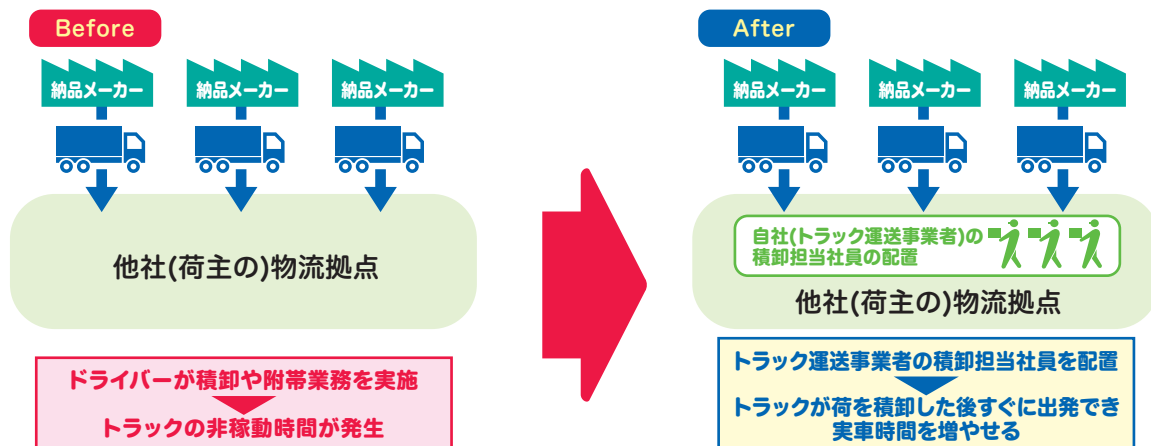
Before

納品メーカー

納品メーカー

納品メーカー

他社(荷主の)物流拠点

ドライバーが積卸や附帯業務を実施

トラックの非稼動時間が発生

After

納品メーカー

納品メーカー

納品メーカー

自社(トラック運送事業者)の積卸担当社員の配置

他社(荷主の)物流拠点

トラック運送事業者の積卸担当社員を配置

トラックが荷を積卸した後すぐに出発でき実車時間を増やせる